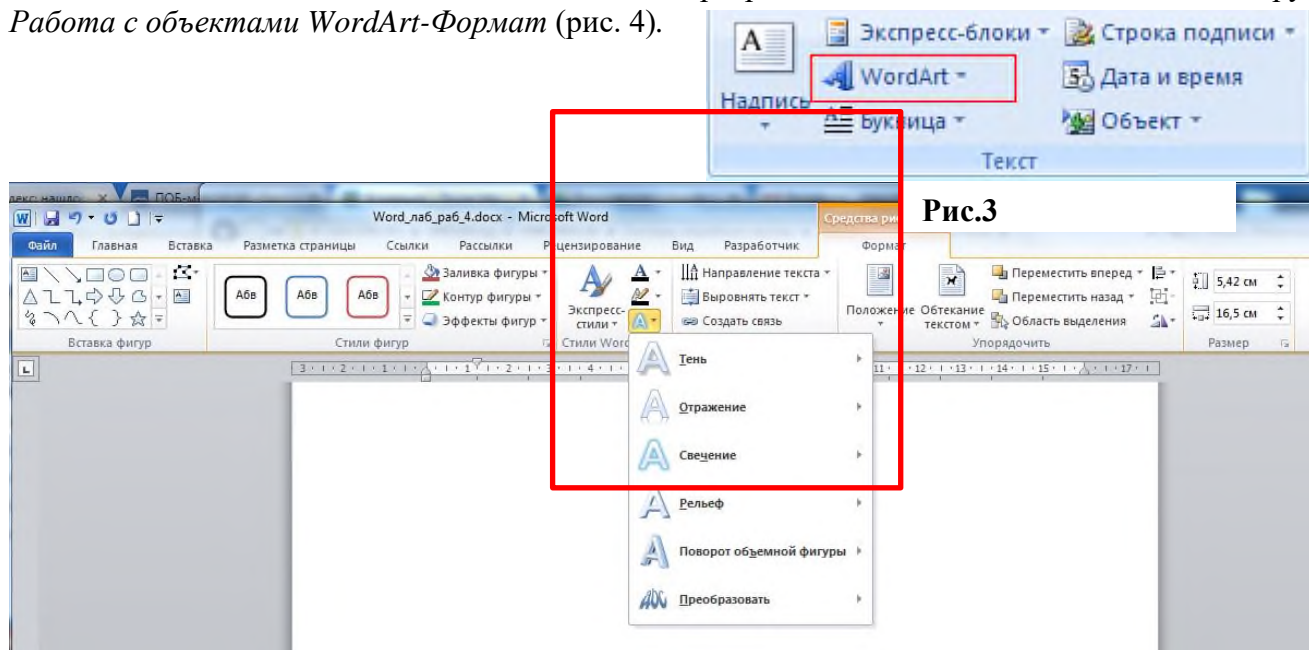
Работа с объектами WordArt-Формат (рис. 4).

Надпись
Экспресс-блоки
Строка подписи
WordArt
Дата и время
Буквица
Объект
Текст

Рис.3

Word_лаб_раб_4.docx - Microsoft Word
Средства ри
Файл
Главная
Вставка
Разметка страницы
Ссылки
Рассылки
Рецензирование
Вид
Разработчик
Формат
Абв
Абв
Абв
Заливка фигуры
Контур фигуры
Эффекты фигур
Экспресс-стили
Направление текста
Выровнять текст
Создать связь
Положение
Обтекание текстом
Переместить вперед
Переместить назад
Область выделения
5,42 см
16,5 см
Вставка фигур
Стили фигур
Стили Word
Упорядочить
Размер
Тень
Отражение
Свечение
Рельеф
Поворот объемной фигуры
Преобразовать